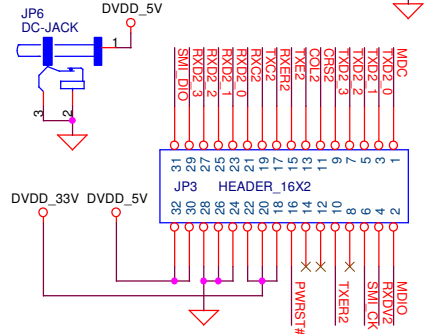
JP6
DC-JACK
DVDD_5V
1
3
2
SMI_DIO
RXD2_3
RXD2_2
RXD2_1
RXD2_0
RXC2
TXC2
RXER2
TXE2
COL2
CRS2
TXD2_3
TXD2_2
TXD2_1
TXD2_0
MDC
31 29 27 25 23 21 19 17 15 13 11 9 7 5 3 1
JP3 HEADER_16X2
32 30 28 26 24 22 20 18 16 14 12 10 8 6 4 2
DVDD_33V
DVDD_5V
PWRST#
TXER2
SMI_CK
RXDV2
MDIO